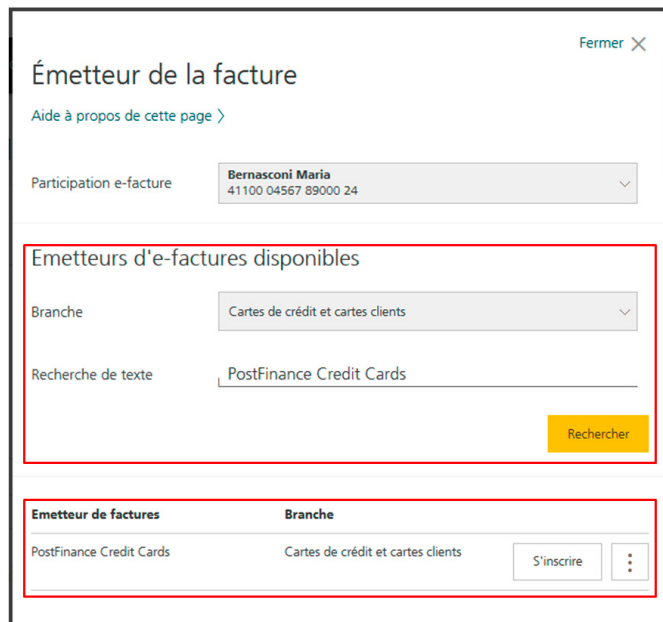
Fermer

Émetteur de la facture

Aide à propos de cette page

Participation e-facture

Bernasconi Maria
41100 04567 89000 24

Emetteurs d'e-factures disponibles

Branche

Cartes de crédit et cartes clients

Recherche de texte

PostFinance Credit Cards

Rechercher

| Emetteur de factures | Branche | |
|---|---|---|
| PostFinance Credit Cards | Cartes de crédit et cartes clients | S'inscrire |